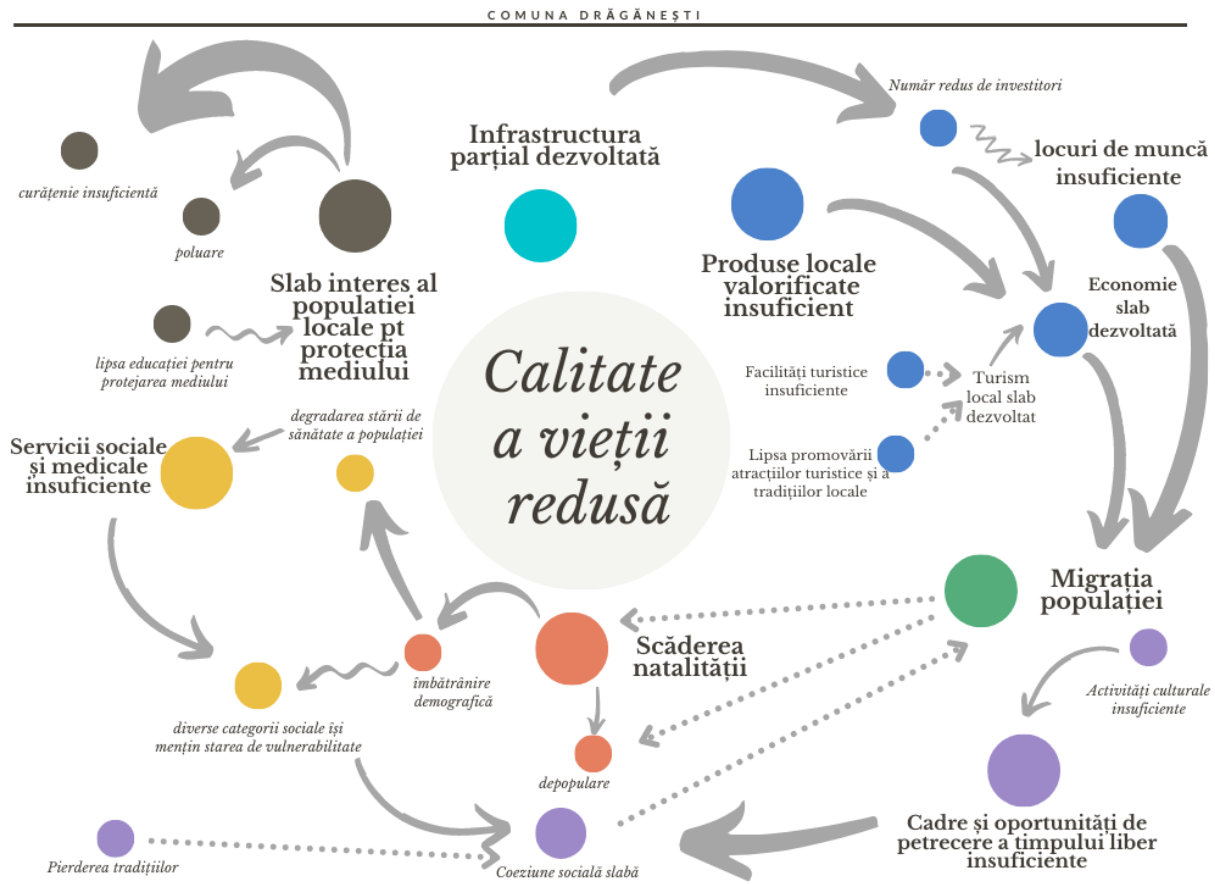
COMUNA DRĂGĂNEȘTI

curățenie insuficientă

poluare

Slab interes al populatiei locale pt protectia mediului

lipsa educației pentru protejarea mediului

Infrastructura parțial dezvoltată

Număr redus de investitori

locuri de muncă insuficiente

Produse locale valorificate insuficient

Economie slab dezvoltată

Calitate a vieții redusă

Facilități turistice insuficiente

Turism local slab dezvoltat

Lipsa promovării atracțiilor turistice și a tradițiilor locale

degradarea stării de sănătate a populației

Servicii sociale și medicale insuficiente

Migrația populației

Scăderea natalității

îmbătrânire demografică

Activități culturale insuficiente

diverse categorii sociale își mențin starea de vulnerabilitate

depopulare

Cadre și oportunități de petrecere a timpului liber insuficiente

Pierderea tradițiilor

Coeziune socială slabă